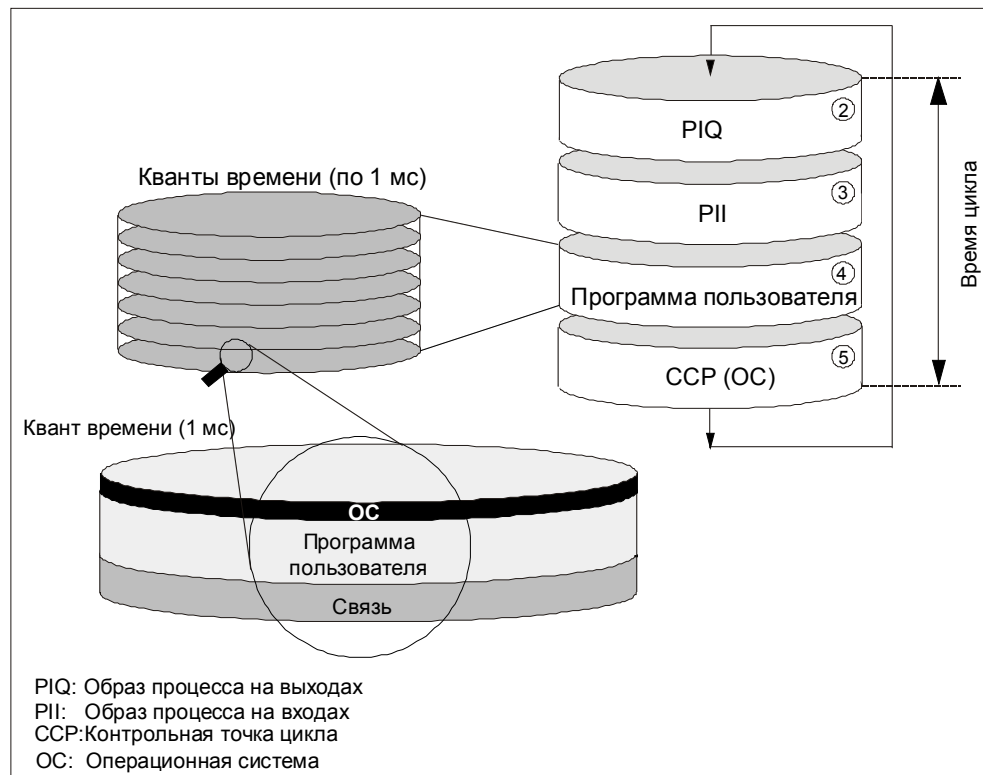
Кванты времени (по 1 мс)

PIQ ②

PII ③

Программа пользователя ④

CCP (OC) ⑤

Время цикла

Квант времени (1 мс)

OC

Программа пользователя

Связь

PIQ: Образ процесса на выходах
PII: Образ процесса на входах
CCP: Контрольная точка цикла
OC: Операционная система